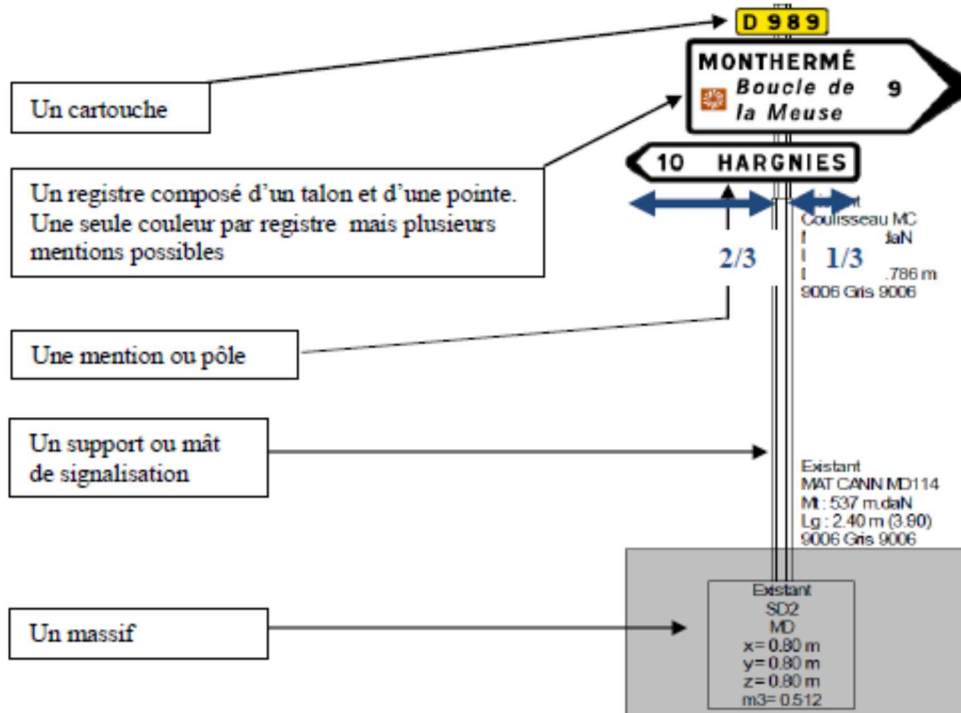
D 989

MONTHERMÉ
Boucle de la Meuse 9

10 HARGNIES

Un cartouche

Un registre composé d'un talon et d'une pointe. Une seule couleur par registre mais plusieurs mentions possibles

2/3

1/3

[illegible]t
Coulisseau MC
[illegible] daN
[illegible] .786 m
9006 Gris 9006

Une mention ou pôle

Un support ou mât de signalisation

Existant
MAT CANN MD114
Mt : 537 m.daN
Lg : 2.40 m (3.90)
9006 Gris 9006

Un massif

Existant
SD2
MD
x= 0.80 m
y= 0.80 m
z= 0.80 m
m3= 0.512